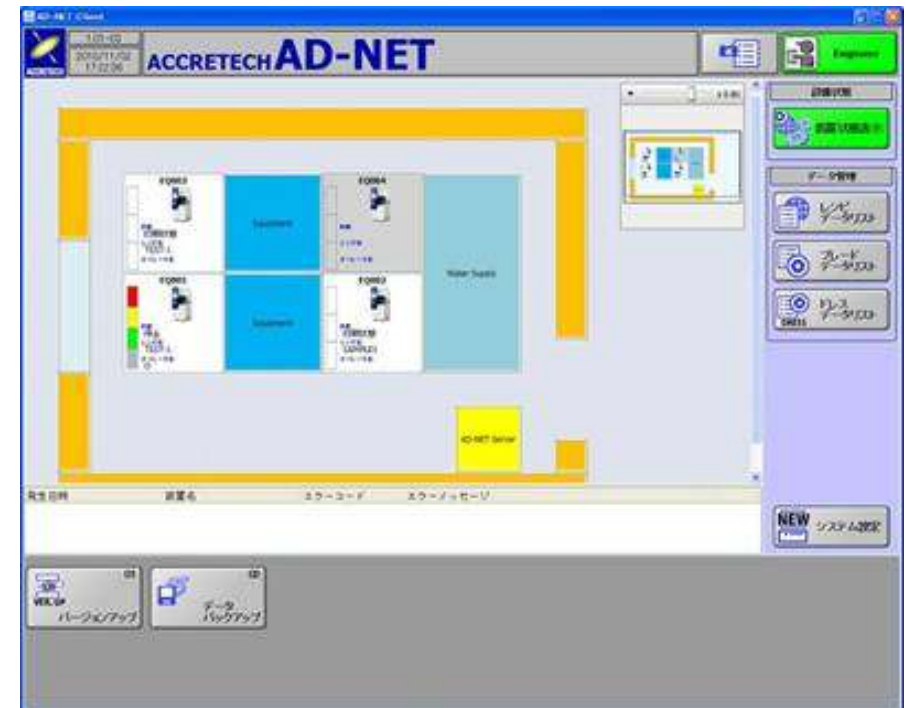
AD-NET Client

ACCRETECH

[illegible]

2010/11/02 17:22:36

ACCRETECH AD-NET

Engineer

設備状態

装置状態表示

データ管理

レシピ データリスト

ブレード データリスト

ドレス データリスト

NEW システム設定

EQ003

EQ004

EQ005

EQ002

Equipment

Equipment

Water Supply

AD-NET Server

発生日時

装置名

エラーコード

エラーメッセージ

VER. UP バージョンアップ

データ バックアップ